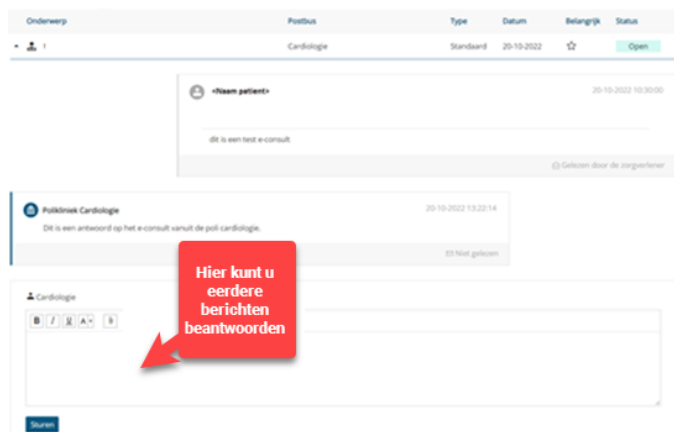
| Onderwerp | Postbus | Type | Datum | Belangrijk | Status |
|---|---|---|---|---|---|
| ! | Cardiologie | Standaard | 20-10-2022 | ☆ | Open |

<Naam patient>
20-10-2022 10:30:00

dit is een test e-consult

Gelezen door de zorgverlener

Polikliniek Cardiologie
20-10-2022 13:22:14

Dit is een antwoord op het e-consult vanuit de poli cardiologie.

Niet gelezen

Cardiologie

B I U A

Hier kunt u eerdere berichten beantwoorden

Sturen